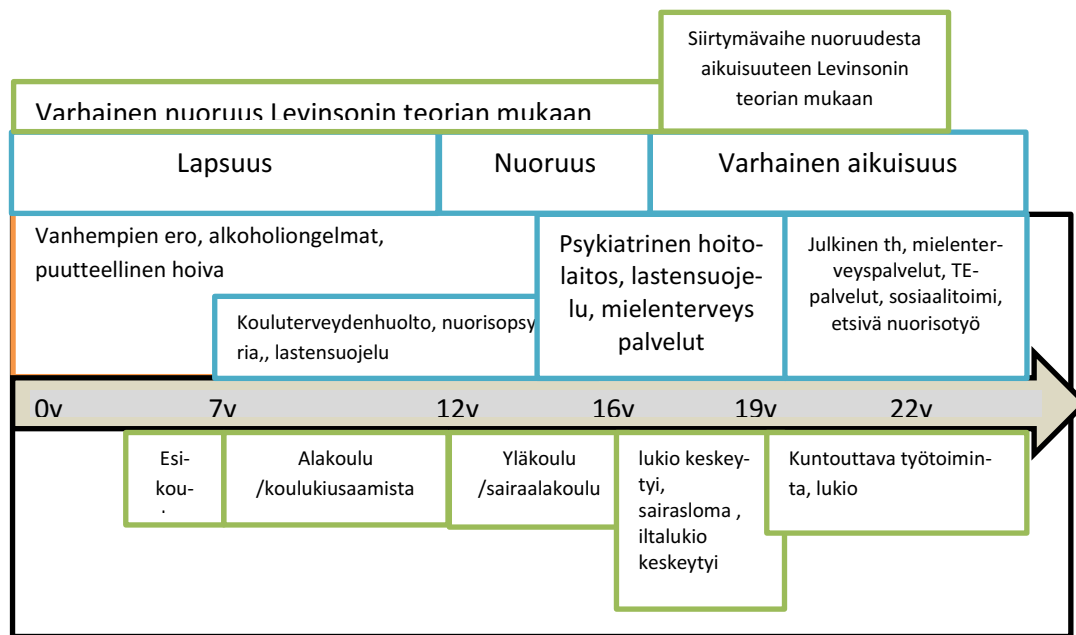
Siirtymävaihe nuoruudesta aikuisuuteen Levinsonin teorian mukaan

Varhainen nuoruus Levinsonin teorian mukaan

Lapsuus

Nuoruus

Varhainen aikuisuus

Vanhempien ero, alkoholiongelmat, puutteellinen hoiva

Psykiatrinen hoitolaitos, lastensuojelu, mielenterveys palvelut

Julkinen th, mielenterveyspalvelut, TE-palvelut, sosiaalitoimi, etsivä nuorisotyö

Kouluterveydenhuolto, nuorisopsyria,, lastensuojelu

0v 7v 12v 16v 19v 22v

Esikou-

Alakoulu /koulukiusaamista

Yläkoulu /sairaalakoulu

lukio keskeytyi, sairasloma , iltalukio keskeytyi

Kuntouttava työtoiminta, lukio